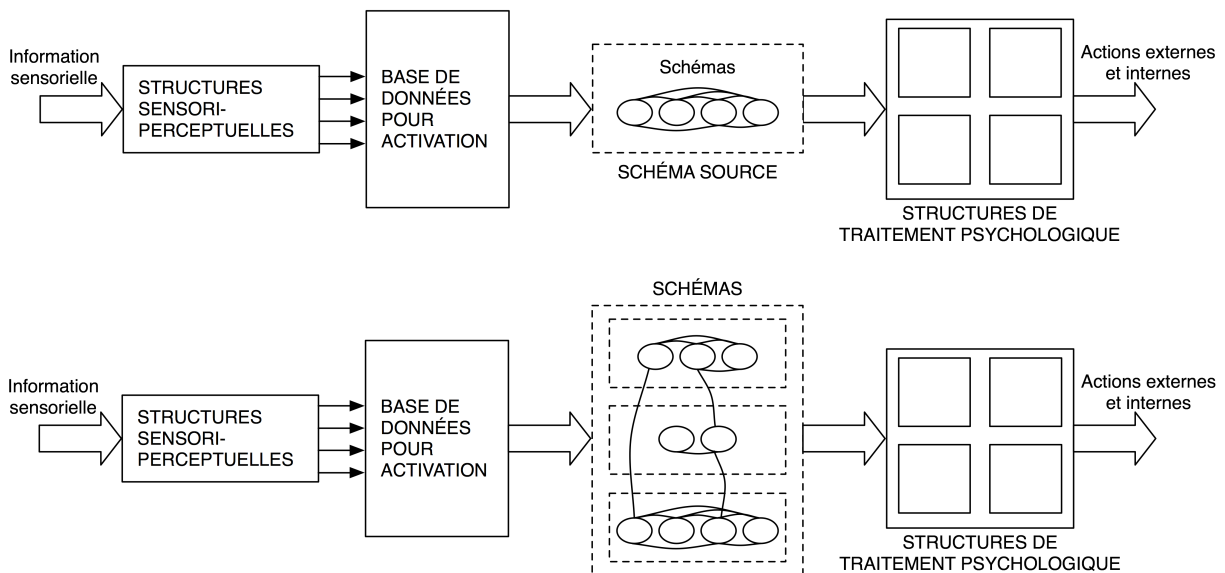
Information sensorielle

STRUCTURES SENSORI-PERCEPTUELLES

BASE DE DONNÉES POUR ACTIVATION

Schémas

SCHÉMA SOURCE

Actions externes et internes

STRUCTURES DE TRAITEMENT PSYCHOLOGIQUE

SCHÉMAS

Information sensorielle

STRUCTURES SENSORI-PERCEPTUELLES

BASE DE DONNÉES POUR ACTIVATION

Actions externes et internes

STRUCTURES DE TRAITEMENT PSYCHOLOGIQUE